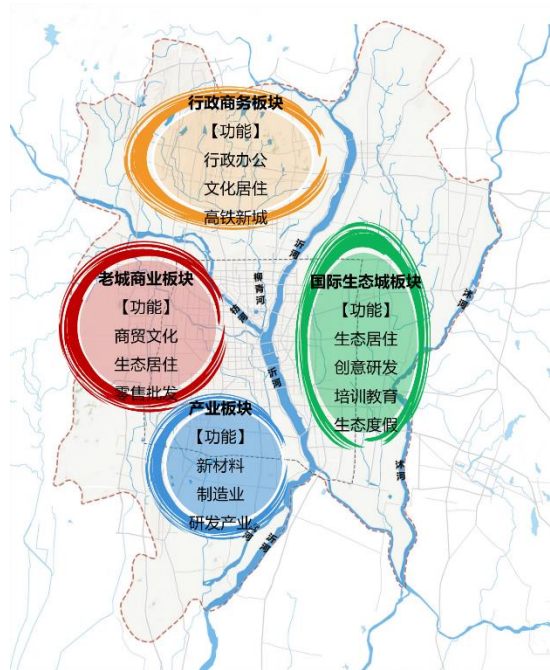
行政商务板块
【功能】
行政办公
文化居住
高铁新城

老城商业板块
【功能】
商贸文化
生态居住
零售批发

国际生态城板块
【功能】
生态居住
创意研发
培训教育
生态度假

产业板块
【功能】
新材料
制造业
研发产业

沂河
柳青河
祊河
沂河
沭河
沭河
沂河